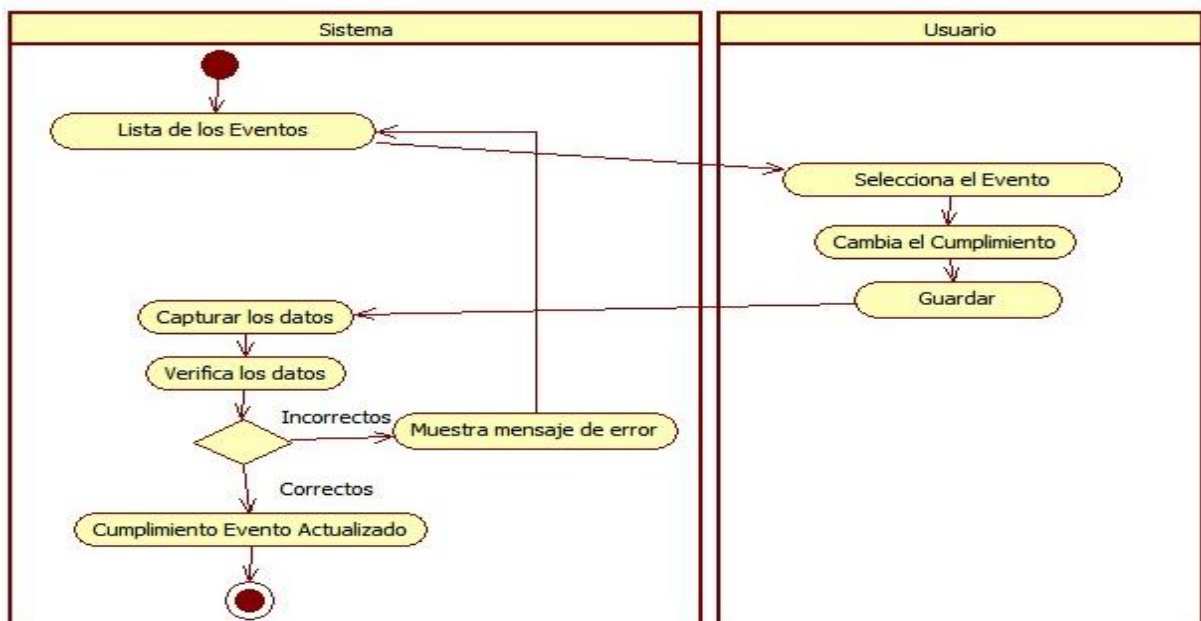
Sistema

Usuario

Lista de los Eventos

Selecciona el Evento

Cambia el Cumplimiento

Guardar

Capturar los datos

Verifica los datos

Incorrectos

Muestra mensaje de error

Correctos

Cumplimiento Evento Actualizado